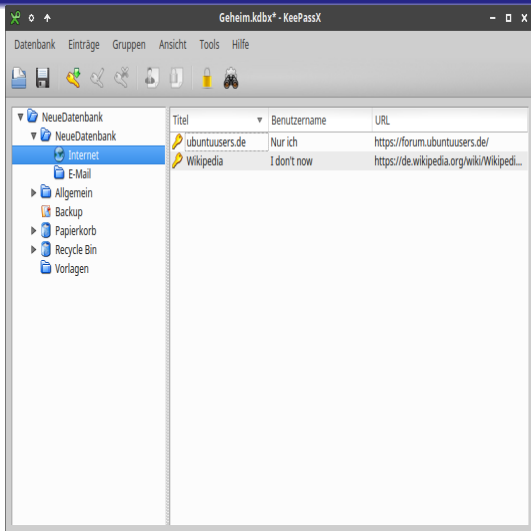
Geheim.kdbx* - KeePassX

Datenbank Einträge Gruppen Ansicht Tools Hilfe

NeueDatenbank
NeueDatenbank
Internet
E-Mail
Allgemein
Backup
Papierkorb
Recycle Bin
Vorlagen

| Titel | Benutzername | URL |
|---|---|---|
| ubuntuusers.de | Nur ich | https://forum.ubuntuusers.de/ |
| Wikipedia | I don't now | https://de.wikipedia.org/wiki/Wikipedi... |